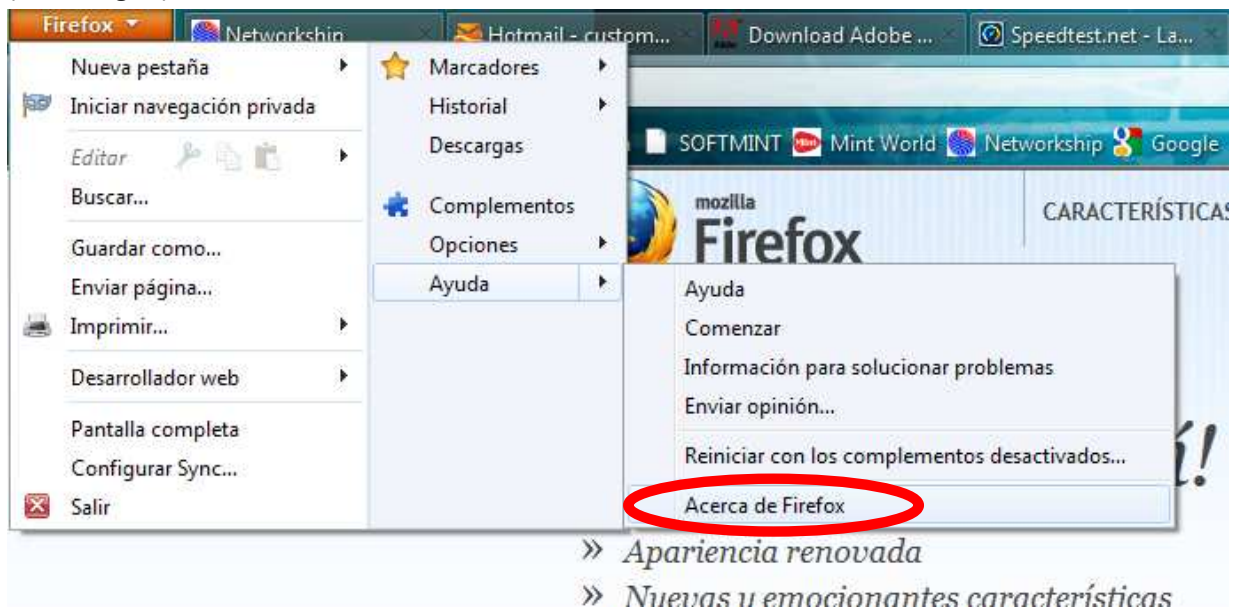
Firefox
Networkship
Hotmail - custom...
Download Adobe ...
Speedtest.net - La...

Nueva pestaña
Iniciar navegación privada
Editar
Buscar...
Guardar como...
Enviar página...
Imprimir...
Desarrollador web
Pantalla completa
Configurar Sync...
Salir

Marcadores
Historial
Descargas
Complementos
Opciones
Ayuda

SOFTMINT Mint World Networkship Google

mozilla
Firefox
CARACTERÍSTICAS

Ayuda
Comenzar
Información para solucionar problemas
Enviar opinión...
Reiniciar con los complementos desactivados...
Acerca de Firefox

í!

» Apariencia renovada
» Nuevas y emocionantes características